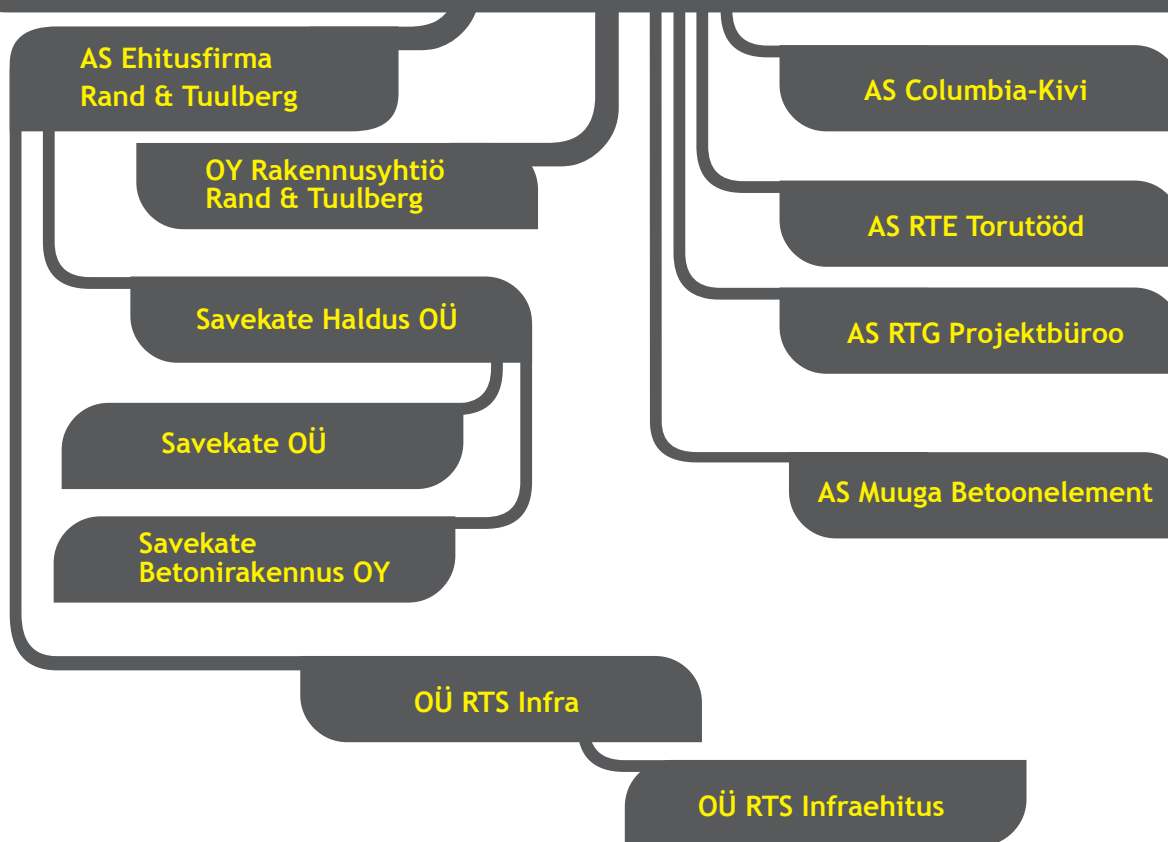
AS Ehitusfirma Rand & Tuulberg

AS Columbia-Kivi

OY Rakennusyhtiö Rand & Tuulberg

AS RTE Torutööd

Savekate Haldus OÜ

AS RTG Projektbüroo

Savekate OÜ

AS Muuga Betoonelement

Savekate Betonirakennus OY

OÜ RTS Infra

OÜ RTS Infraehitus